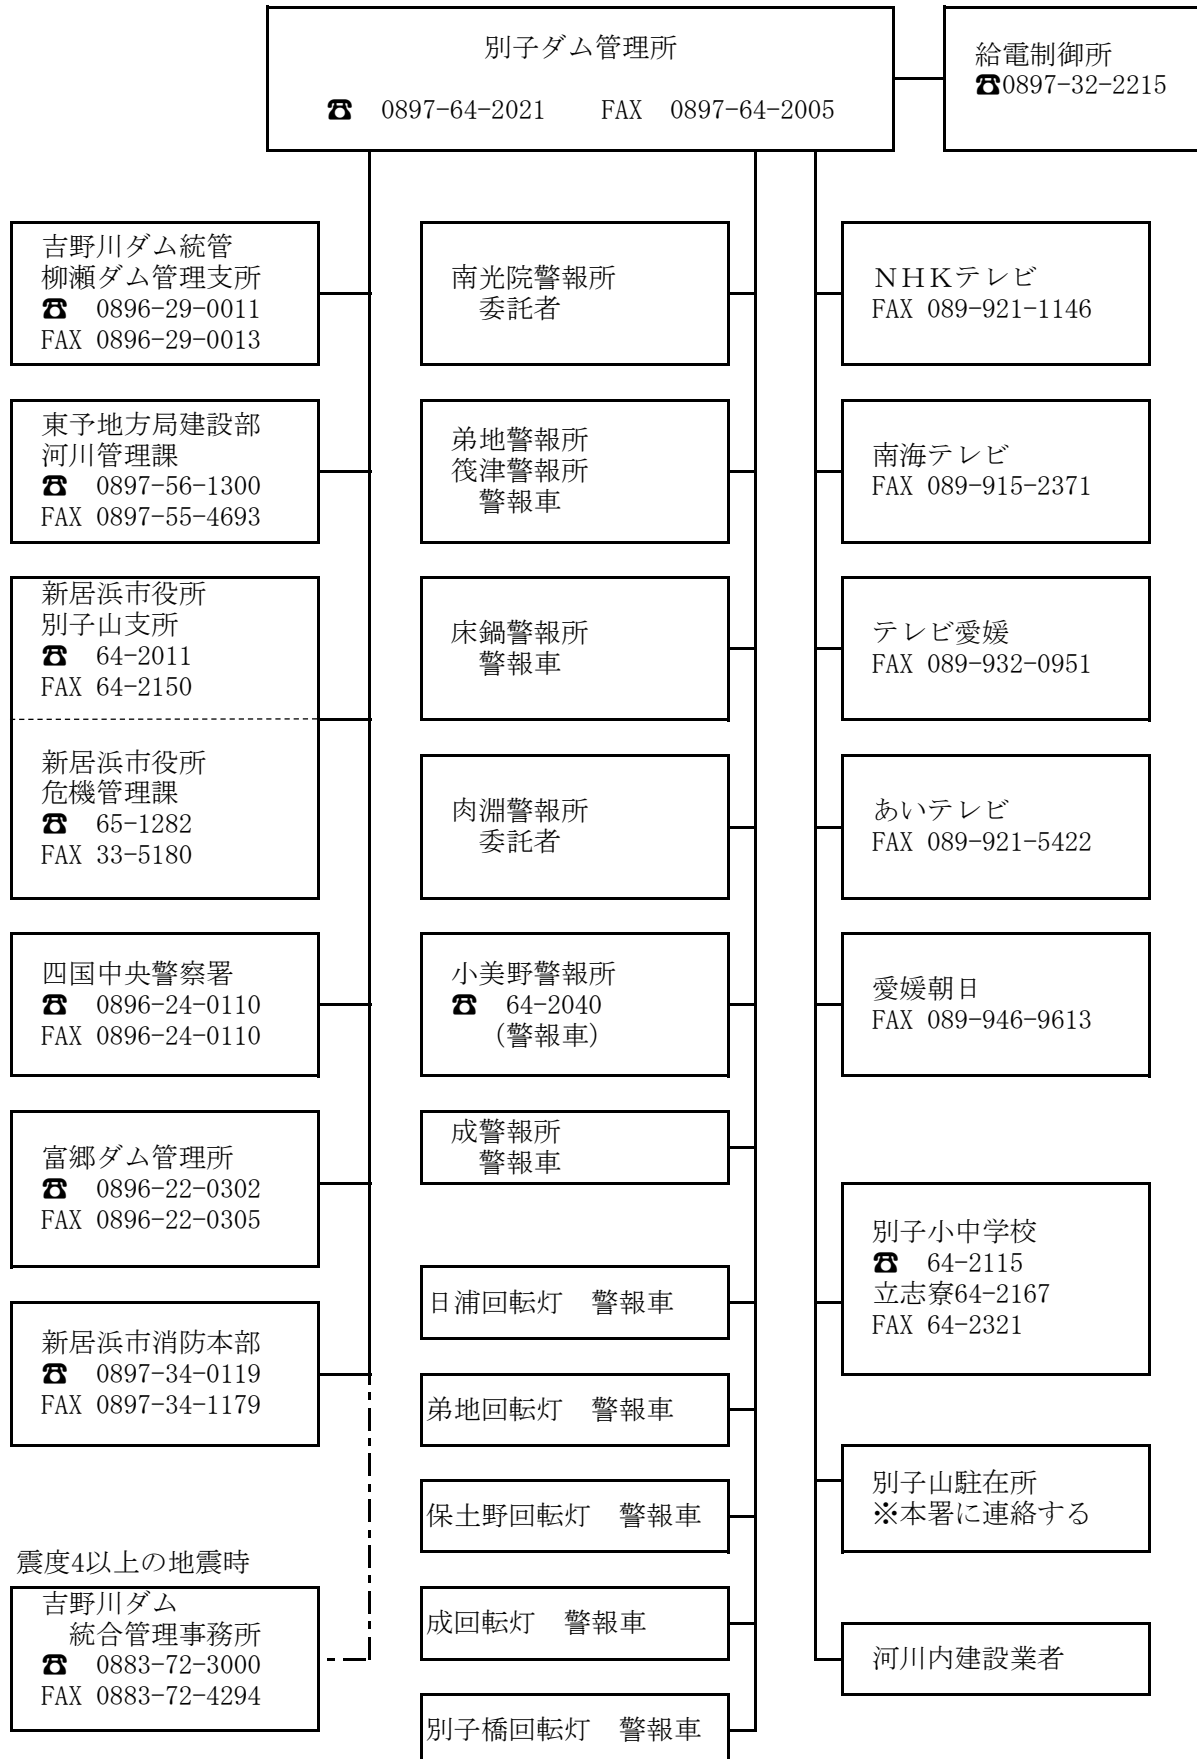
別子ダム管理所
☎ 0897-64-2021 FAX 0897-64-2005

給電制御所
☎0897-32-2215

吉野川ダム統管
柳瀬ダム管理支所
☎ 0896-29-0011
FAX 0896-29-0013

東予地方局建設部
河川管理課
☎ 0897-56-1300
FAX 0897-55-4693

新居浜市役所
別子山支所
☎ 64-2011
FAX 64-2150

新居浜市役所
危機管理課
☎ 65-1282
FAX 33-5180

四国中央警察署
☎ 0896-24-0110
FAX 0896-24-0110

富郷ダム管理所
☎ 0896-22-0302
FAX 0896-22-0305

新居浜市消防本部
☎ 0897-34-0119
FAX 0897-34-1179

震度4以上の地震時
吉野川ダム
統合管理事務所
☎ 0883-72-3000
FAX 0883-72-4294

南光院警報所
委託者

弟地警報所
筏津警報所
警報車

床鍋警報所
警報車

肉淵警報所
委託者

小美野警報所
☎ 64-2040
(警報車)

成警報所
警報車

日浦回転灯 警報車

弟地回転灯 警報車

保土野回転灯 警報車

成回転灯 警報車

別子橋回転灯 警報車

NHKテレビ
FAX 089-921-1146

南海テレビ
FAX 089-915-2371

テレビ愛媛
FAX 089-932-0951

あいテレビ
FAX 089-921-5422

愛媛朝日
FAX 089-946-9613

別子小中学校
☎ 64-2115
立志寮64-2167
FAX 64-2321

別子山駐在所
※本署に連絡する

河川内建設業者